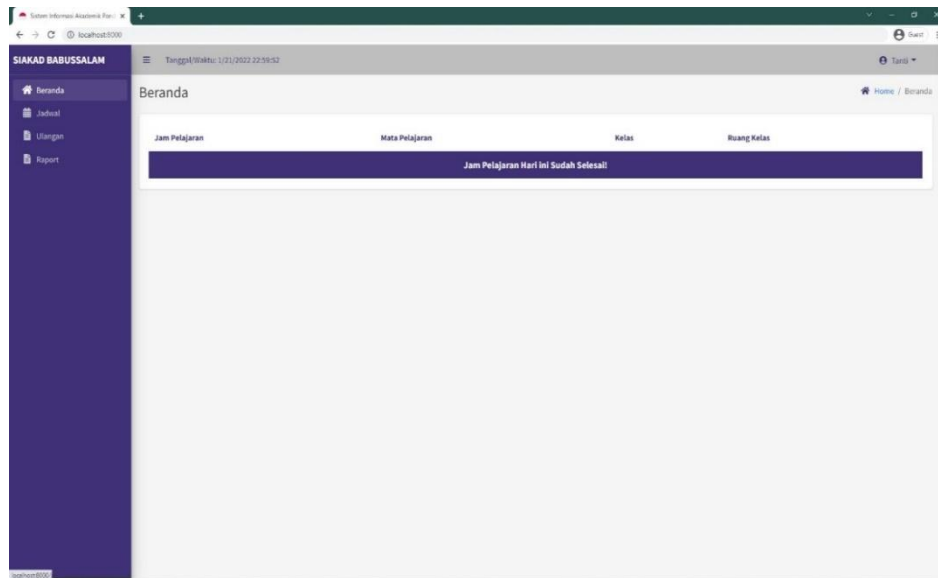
Sistem Informasi Akademik Pon: ×
+
← → C ⓘ localhost:8000
Guest
SIAKAD BABUSSALAM
Tanggal/Waktu: 1/21/2022 22:59:52
Tardi
Beranda
Jadwal
Ulangan
Raport
Beranda
Home / Beranda

| Jam Pelajaran | Mata Pelajaran | Kelas | Ruang Kelas |
|---|---|---|---|
| Jam Pelajaran Hari ini Sudah Selesai! | | | |

localhost:8000